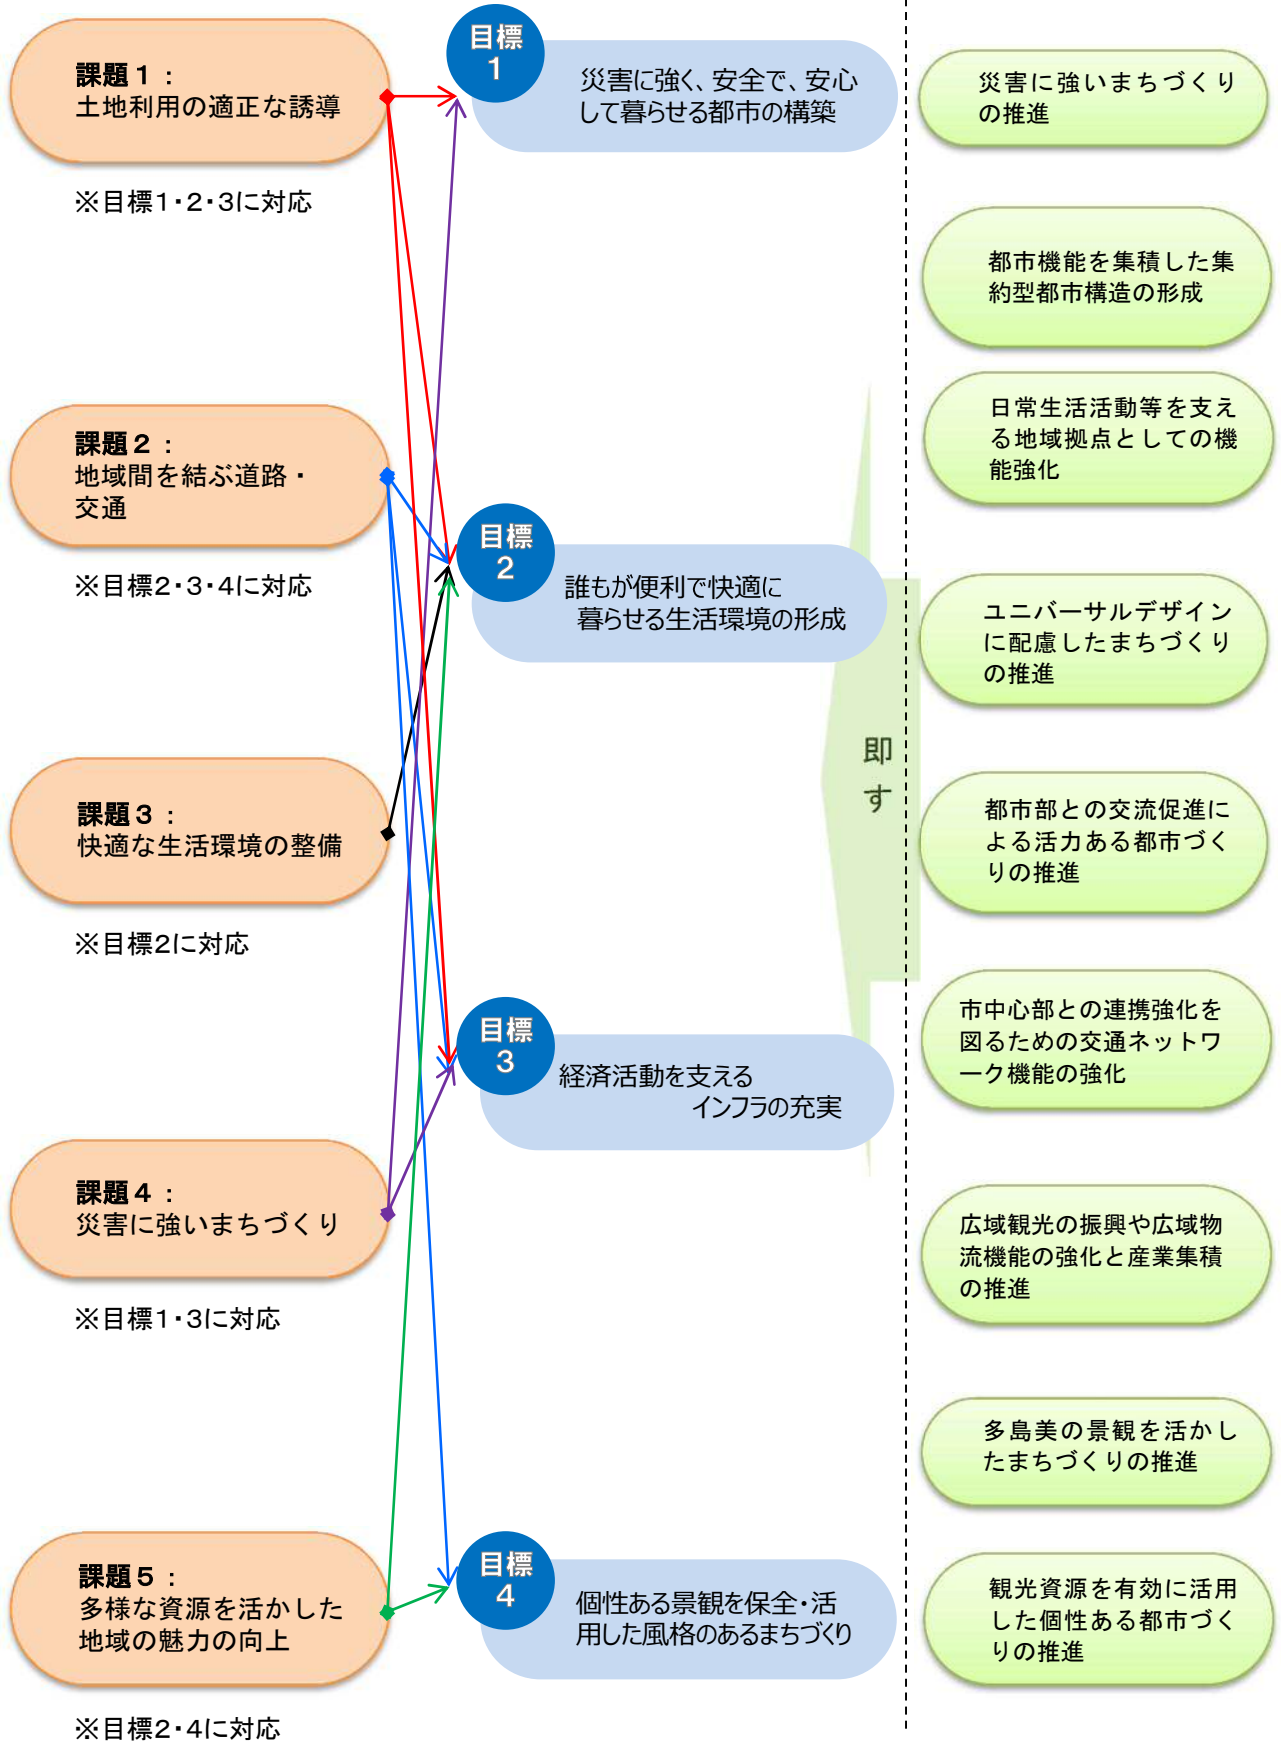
課題１：
土地利用の適正な誘導

※目標1・2・3に対応

課題２：
地域間を結ぶ道路・交通

※目標2・3・4に対応

課題３：
快適な生活環境の整備

※目標2に対応

課題４：
災害に強いまちづくり

※目標1・3に対応

課題５：
多様な資源を活かした地域の魅力の向上

※目標2・4に対応

目標 1
災害に強く、安全で、安心して暮らせる都市の構築

目標 2
誰もが便利で快適に暮らせる生活環境の形成

目標 3
経済活動を支えるインフラの充実

目標 4
個性ある景観を保全・活用した風格のあるまちづくり

即す

災害に強いまちづくりの推進

都市機能を集積した集約型都市構造の形成

日常生活活動等を支える地域拠点としての機能強化

ユニバーサルデザインに配慮したまちづくりの推進

都市部との交流促進による活力ある都市づくりの推進

市中心部との連携強化を図るための交通ネットワーク機能の強化

広域観光の振興や広域物流機能の強化と産業集積の推進

多島美の景観を活かしたまちづくりの推進

観光資源を有効に活用した個性ある都市づくりの推進